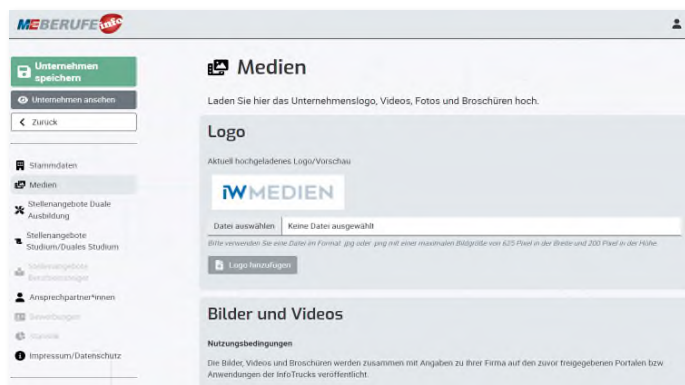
MEBERUFE info

Unternehmen speichern

Unternehmen ansehen

Zurück

Stammdaten

Medien

Stellenangebote Duale Ausbildung

Stellenangebote Studium/Duales Studium

Stellenangebote Berufseinstieg

Ansprechpartner*innen

Bewerbungen

Statistik

Impressum/Datenschutz

Medien

Laden Sie hier das Unternehmenslogo, Videos, Fotos und Broschüren hoch.

Logo

Aktuell hochgeladenes Logo/Vorschau

iWMEDIEN

Datei auswählen | Keine Datei ausgewählt

Bitte verwenden Sie eine Datei im Format .jpg oder .png mit einer maximalen Bildgröße von 625 Pixel in der Breite und 200 Pixel in der Höhe.

Logo hinzufügen

Bilder und Videos

Nutzungsbedingungen

Die Bilder, Videos und Broschüren werden zusammen mit Angaben zu Ihrer Firma auf den zuvor freigegebenen Portalen bzw. Anwendungen der InfoTrucks veröffentlicht.